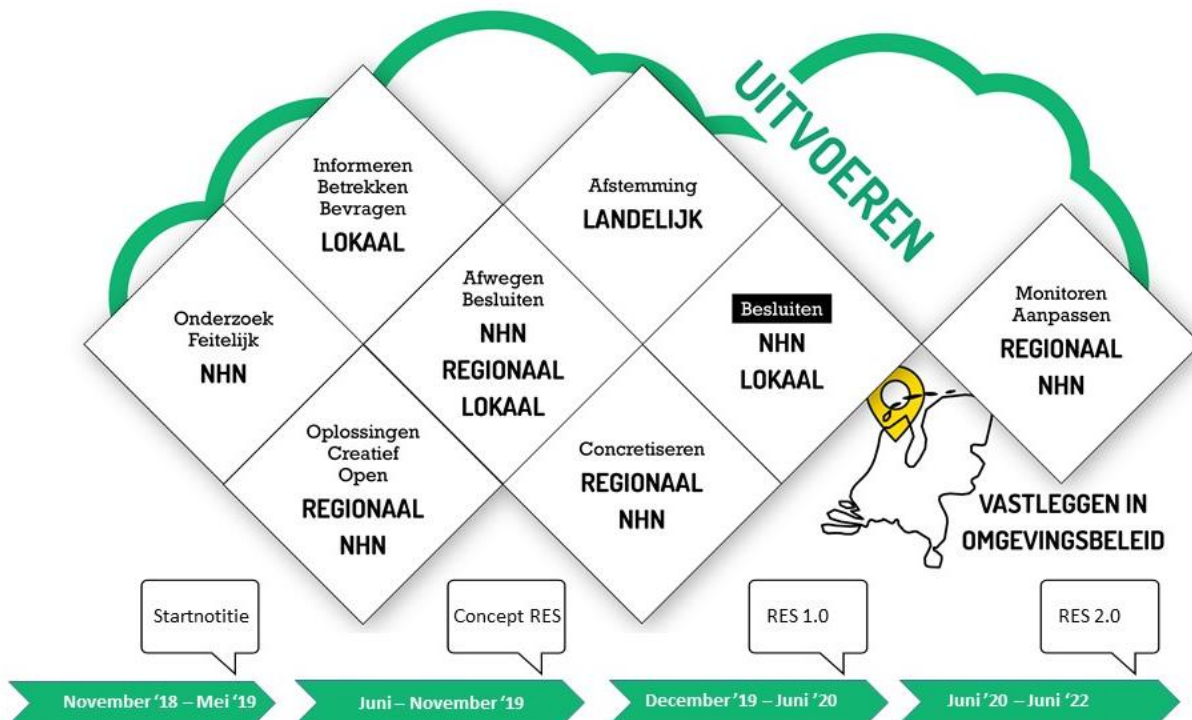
UITVOEREN

Informeren
Betrekken
Bevragen
LOKAAL

Afstemming
LANDELIJK

Onderzoek
Feitelijk
NHN

Afwegen
Besluiten
NHN
REGIONAAL
LOKAAL

Besluiten
NHN
LOKAAL

Monitoren
Aanpassen
REGIONAAL
NHN

Oplossingen
Creatief
Open
REGIONAAL
NHN

Concretiseren
REGIONAAL
NHN

VASTLEGGEN IN
OMGEVINGSBELEID

Startnotitie

Concept RES

RES 1.0

RES 2.0

November '18 – Mei '19

Juni – November '19

December '19 – Juni '20

Juni '20 – Juni '22